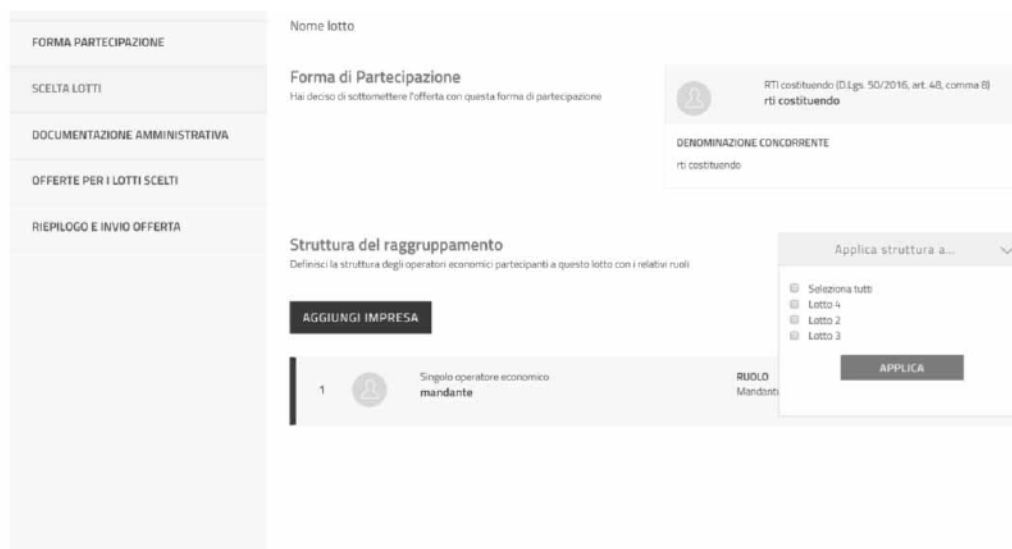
FORMA PARTECIPAZIONE

SCELTA LOTTI

DOCUMENTAZIONE AMMINISTRATIVA

OFFERTE PER I LOTTI SCELTI

RIEPILOGO E INVIO OFFERTA

Nome lotto

Forma di Partecipazione
Hai deciso di sottomettere l'offerta con questa forma di partecipazione

RTI costituendo (D.Lgs. 50/2016, art. 48, comma 8)
rti costituendo

DENOMINAZIONE CONCORRENTE
rti costituendo

Struttura del raggruppamento
Definisci la struttura degli operatori economici partecipanti a questo lotto con i relativi ruoli

Applica struttura a...

Seleziona tutti
Lotto 4
Lotto 2
Lotto 3

APPLICA

AGGIUNGI IMPRESA

1 Singolo operatore economico
mandante

RUOLO
Mandant